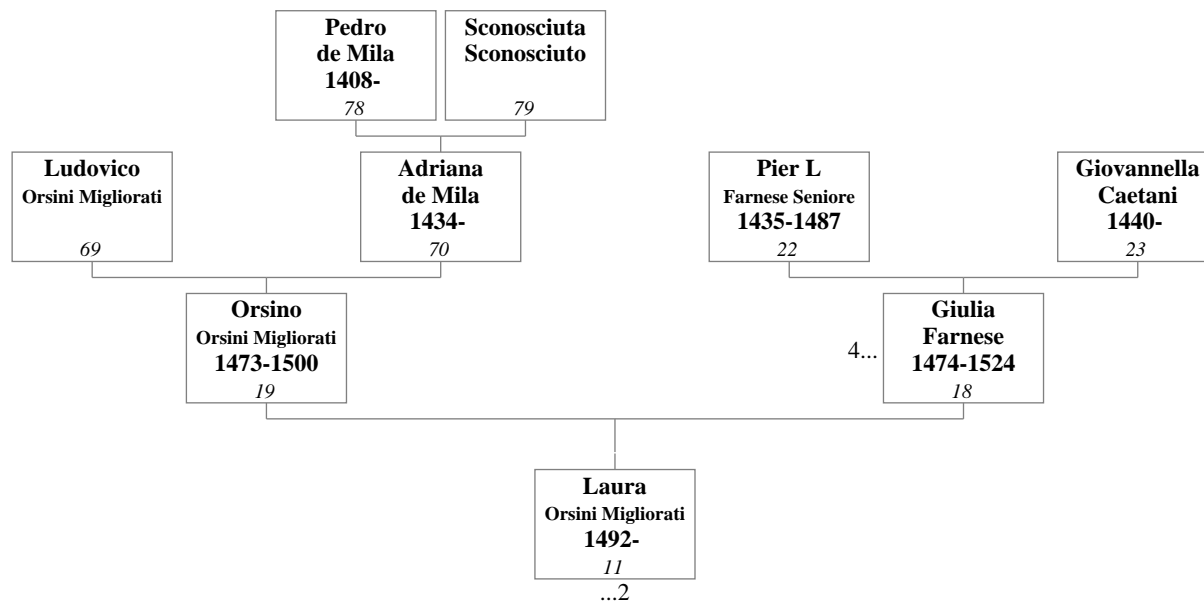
Pedro de Mila 1408-
78

Sconosciuta Sconosciuto
79

Ludovico Orsini Migliorati
69

Adriana de Mila 1434-
70

Pier L Farnese Seniore 1435-1487
22

Giovannella Caetani 1440-
23

Orsino Orsini Migliorati 1473-1500
19

4...

Giulia Farnese 1474-1524
18

Laura Orsini Migliorati 1492-
11
...2